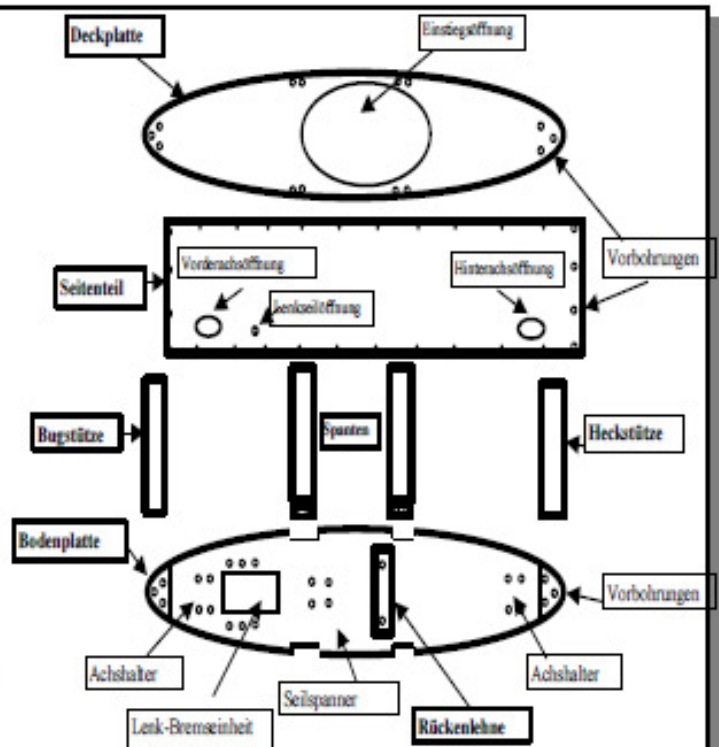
Deckplatte

Einstiegsöffnung

Seitenteil

Vorderachsöffnung

Lenkseilöffnung

Hinterachsöffnung

Vorbohrungen

Bugstütze

Spanten

Heckstütze

Bodenplatte

Vorbohrungen

Achshalter

Seilspanner

Achshalter

Lenk-Bremseinheit

Rückenlehne